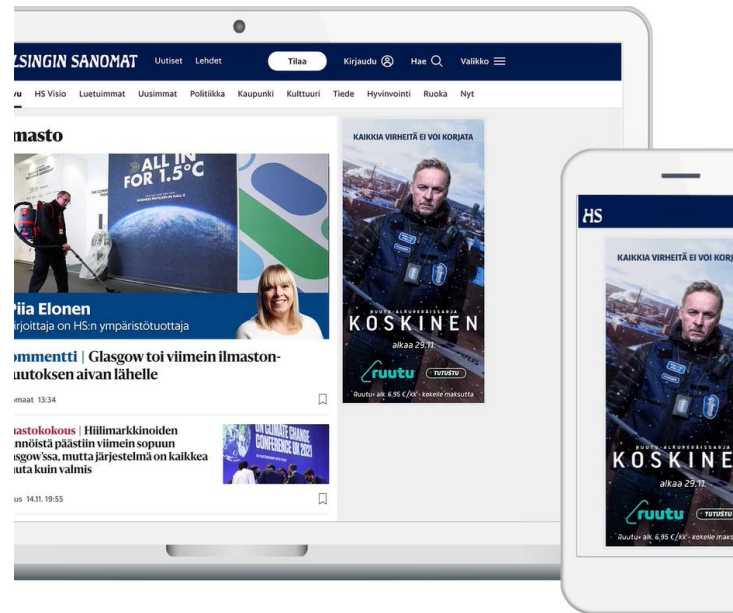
LSINGIN SANOMAT Uutiset Lehdet Tilaa Kirjaudu Hae Valikko

u HS Visio Luetuimmat Uusimmat Politiikka Kaupunki Kulttuuri Tiede Hyvinvointi Ruoka Nyt

masto

ALL IN FOR 1.5°C

Piia Elonen
irjoittaja on HS:n ympäristötuottaja

ommentti | Glasgow toi viimein ilmastonmuutoksen aivan lähelle

maat 13:34

astokokous | Hiilimarkkinoiden nnöistä päästiin viimein sopuun sgow'ssa, mutta järjestelmä on kaikkea uta kuin valmis

us 14.11. 19:55

KAIKKIA VIRHEITÄ EI VOI KORJATA

RUUTU+ ALKUPERÄISSARJA

KOSKINEN

alkaa 29.11.

ruutu TUTUSTU

Ruutu+ alk. 6,95 €/kk - kokeile maksutta

HS

KAIKKIA VIRHEITÄ EI VOI KORJ

RUUTU+ ALKUPERÄISSARJA

KOSKINE

alkaa 29.11.

ruutu TUTUSTU

Ruutu+ alk. 6,95 €/kk - kokeile maks